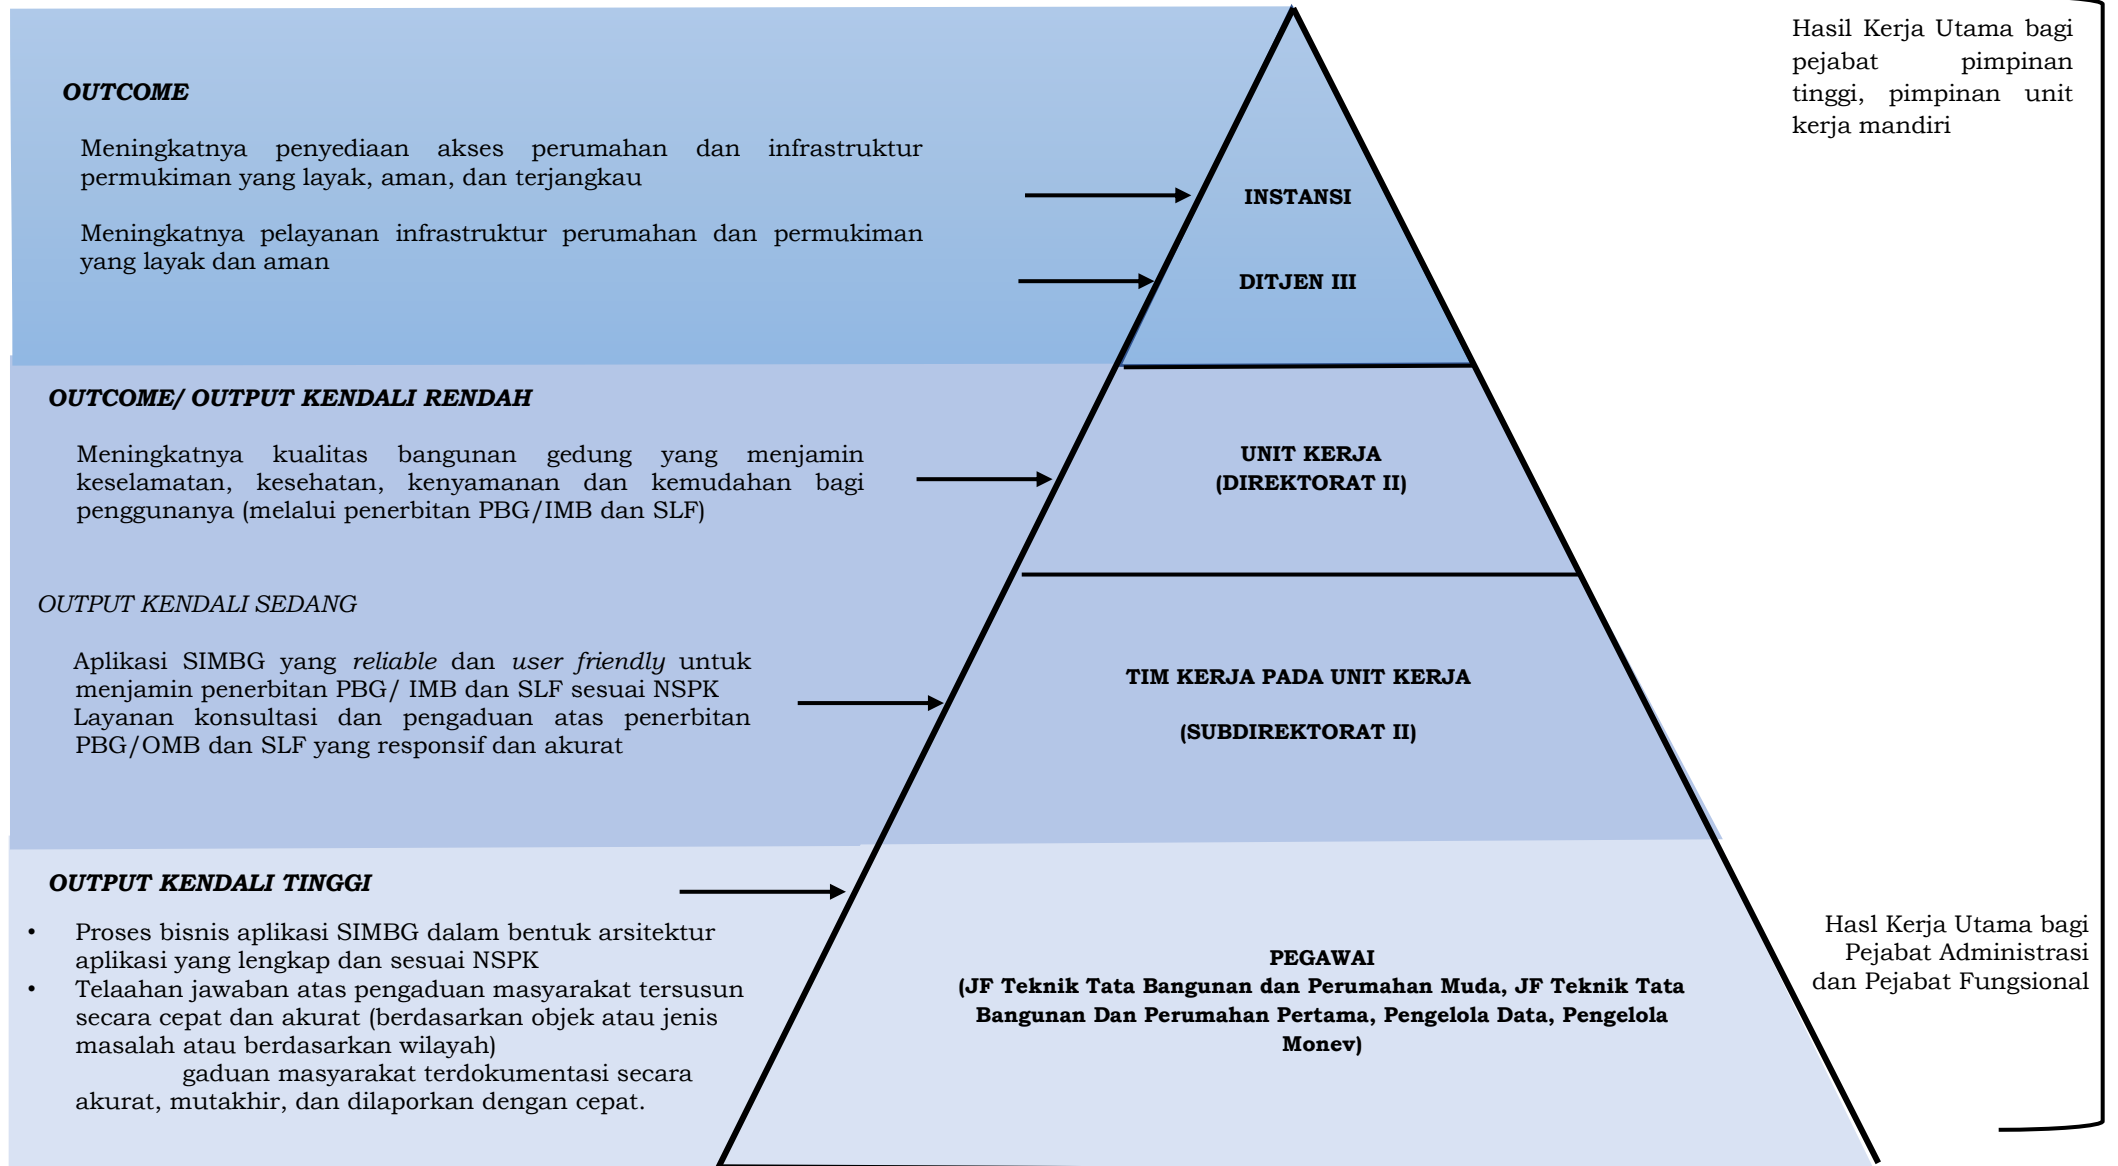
OUTCOME

Meningkatnya penyediaan akses perumahan dan infrastruktur permukiman yang layak, aman, dan terjangkau

Meningkatnya pelayanan infrastruktur perumahan dan permukiman yang layak dan aman

INSTANSI

DITJEN III

Hasil Kerja Utama bagi pejabat pimpinan tinggi, pimpinan unit kerja mandiri

OUTCOME/ OUTPUT KENDALI RENDAH

Meningkatnya kualitas bangunan gedung yang menjamin keselamatan, kesehatan, kenyamanan dan kemudahan bagi penggunanya (melalui penerbitan PBG/IMB dan SLF)

UNIT KERJA
(DIREKTORAT II)

OUTPUT KENDALI SEDANG

Aplikasi SIMBG yang *reliable* dan *user friendly* untuk menjamin penerbitan PBG/ IMB dan SLF sesuai NSPK
Layanan konsultasi dan pengaduan atas penerbitan PBG/OMB dan SLF yang responsif dan akurat

TIM KERJA PADA UNIT KERJA

(SUBDIREKTORAT II)

OUTPUT KENDALI TINGGI

• Proses bisnis aplikasi SIMBG dalam bentuk arsitektur aplikasi yang lengkap dan sesuai NSPK
• Telaahan jawaban atas pengaduan masyarakat tersusun secara cepat dan akurat (berdasarkan objek atau jenis masalah atau berdasarkan wilayah)
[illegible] gaduan masyarakat terdokumentasi secara akurat, mutakhir, dan dilaporkan dengan cepat.

PEGAWAI
(JF Teknik Tata Bangunan dan Perumahan Muda, JF Teknik Tata Bangunan Dan Perumahan Pertama, Pengelola Data, Pengelola Monev)

Hasl Kerja Utama bagi Pejabat Administrasi dan Pejabat Fungsional